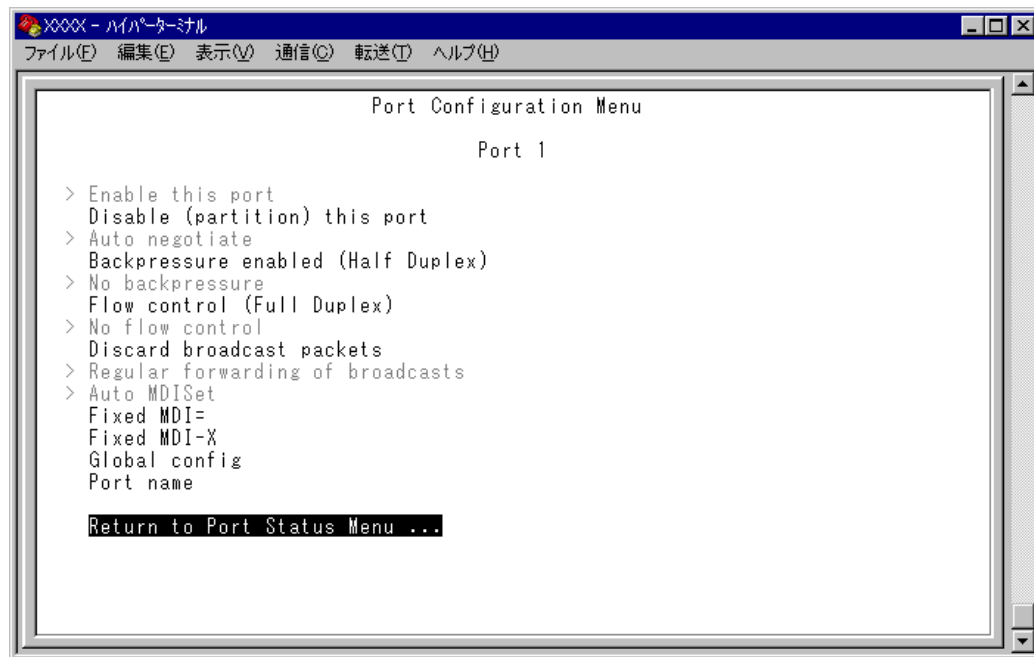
XXXX - ハイパーターミナル
ファイル(F) 編集(E) 表示(V) 通信(C) 転送(T) ヘルプ(H)

Port Configuration Menu

Port 1

> Enable this port
Disable (partition) this port
> Auto negotiate
Backpressure enabled (Half Duplex)
> No backpressure
Flow control (Full Duplex)
> No flow control
Discard broadcast packets
> Regular forwarding of broadcasts
> Auto MDISet
Fixed MDI=
Fixed MDI-X
Global config
Port name

Return to Port Status Menu ...